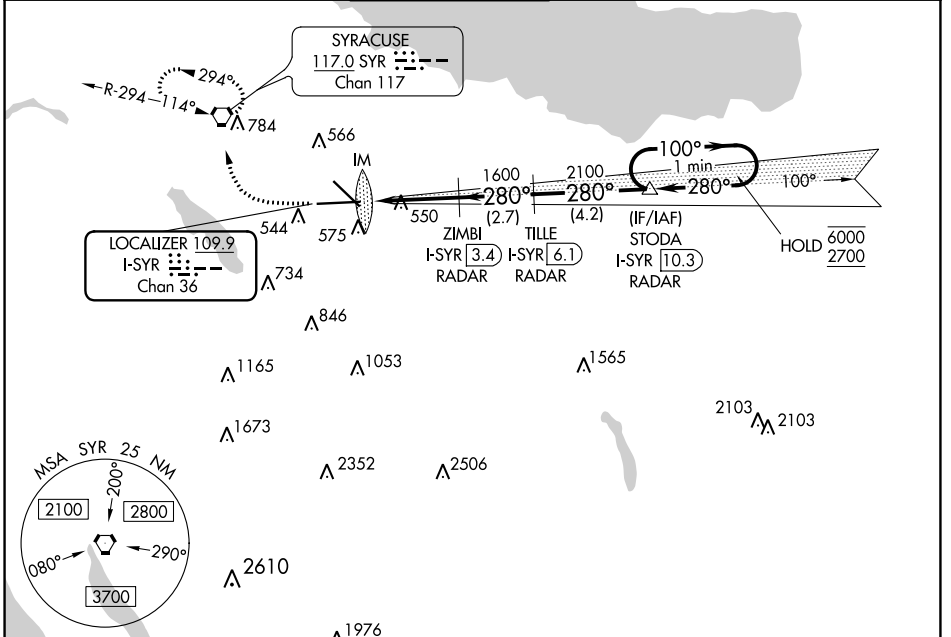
SYRACUSE
117.0 SYR
Chan 117

294°
R-294
114°
784
566
IM
1600
2100
100°
1 min
280°
280°
280°
100°
544
550
575
(2.7)
(4.2)
ZIMBI
I-SYR 3.4
RADAR
TILLE
I-SYR 6.1
RADAR
(IF/IAF)
STODA
I-SYR 10.3
RADAR
HOLD $\overline{6000}$ $\underline{2700}$

LOCALIZER 109.9
I-SYR
Chan 36

734
846
1165
1053
1565
2103
2103
1673
2352
2506
MSA SYR 25 NM
200°
2100
2800
080°
290°
3700
2610
1976